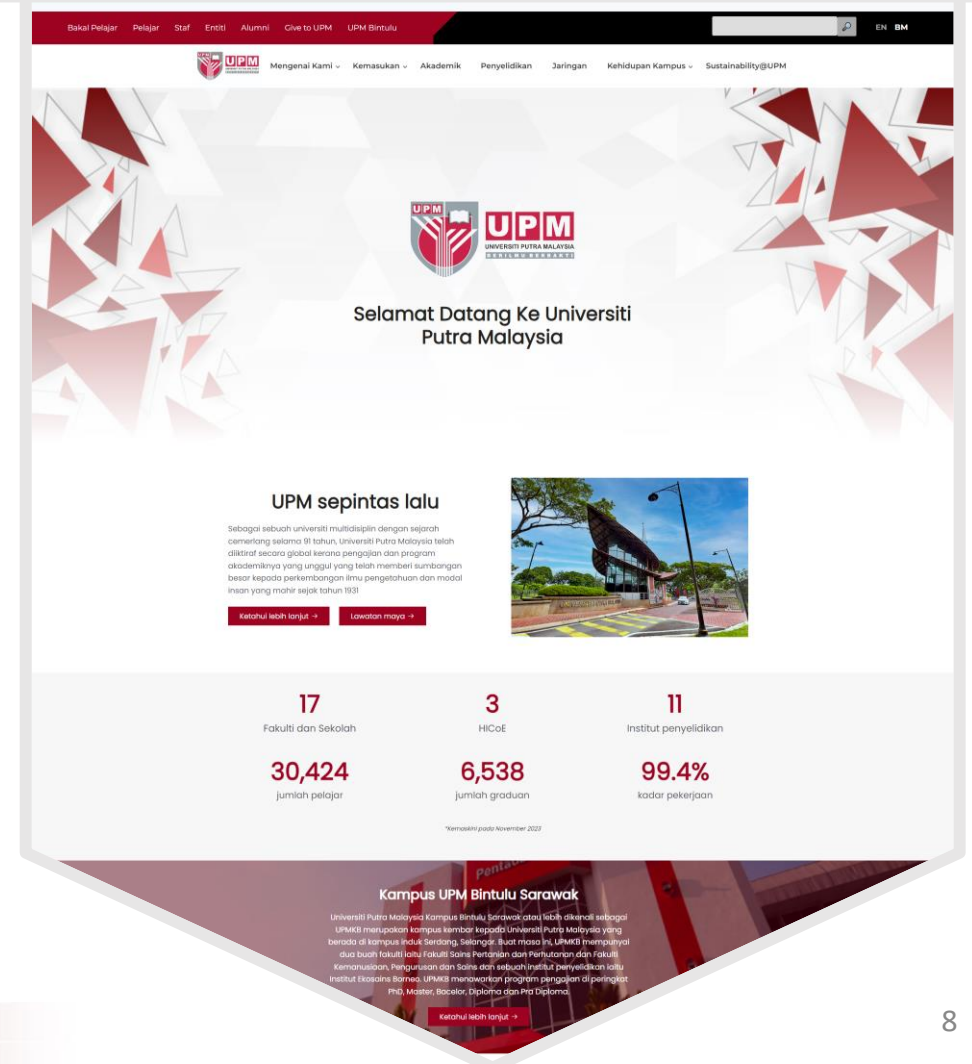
Bakal Pelajar Pelajar Staf Entiti Alumni Give to UPM UPM Bintulu

EN BM

UPM

Mengenai Kami Kemasukan Akademik Penyelidikan Jaringan Kehidupan Kampus Sustainability@UPM

UPM
UPM
UNIVERSITI PUTRA MALAYSIA
BERILMU BERBAKTI

Selamat Datang Ke Universiti Putra Malaysia

UPM sepintas lalu

Sebagai sebuah universiti multidisiplin dengan sejarah cemerlang selama 91 tahun, Universiti Putra Malaysia telah diiktiraf secara global kerana pengajian dan program akademiknya yang unggul yang telah memberi sumbangan besar kepada perkembangan ilmu pengetahuan dan modal insan yang mahir sejak tahun 1931

Ketahui lebih lanjut →

Lawatan maya →

17
Fakulti dan Sekolah

3
HICoE

11
Institut penyelidikan

30,424
jumlah pelajar

6,538
jumlah graduan

99.4%
kadar pekerjaan

*Kemaskini pada November 2023

Kampus UPM Bintulu Sarawak

Universiti Putra Malaysia Kampus Bintulu Sarawak atau lebih dikenali sebagai UPMKB merupakan kampus kembar kepada Universiti Putra Malaysia yang berada di kampus induk Serdang, Selangor. Buat masa ini, UPMKB mempunyai dua buah fakulti iaitu Fakulti Sains Pertanian dan Perhutanan dan Fakulti Kemanusiaan, Pengurusan dan Sains dan sebuah institut penyelidikan iaitu Institut Ekosains Borneo. UPMKB menawarkan program pengajian di peringkat PhD, Master, Bacelor, Diploma dan Pra Diploma.

Ketahui lebih lanjut →

8